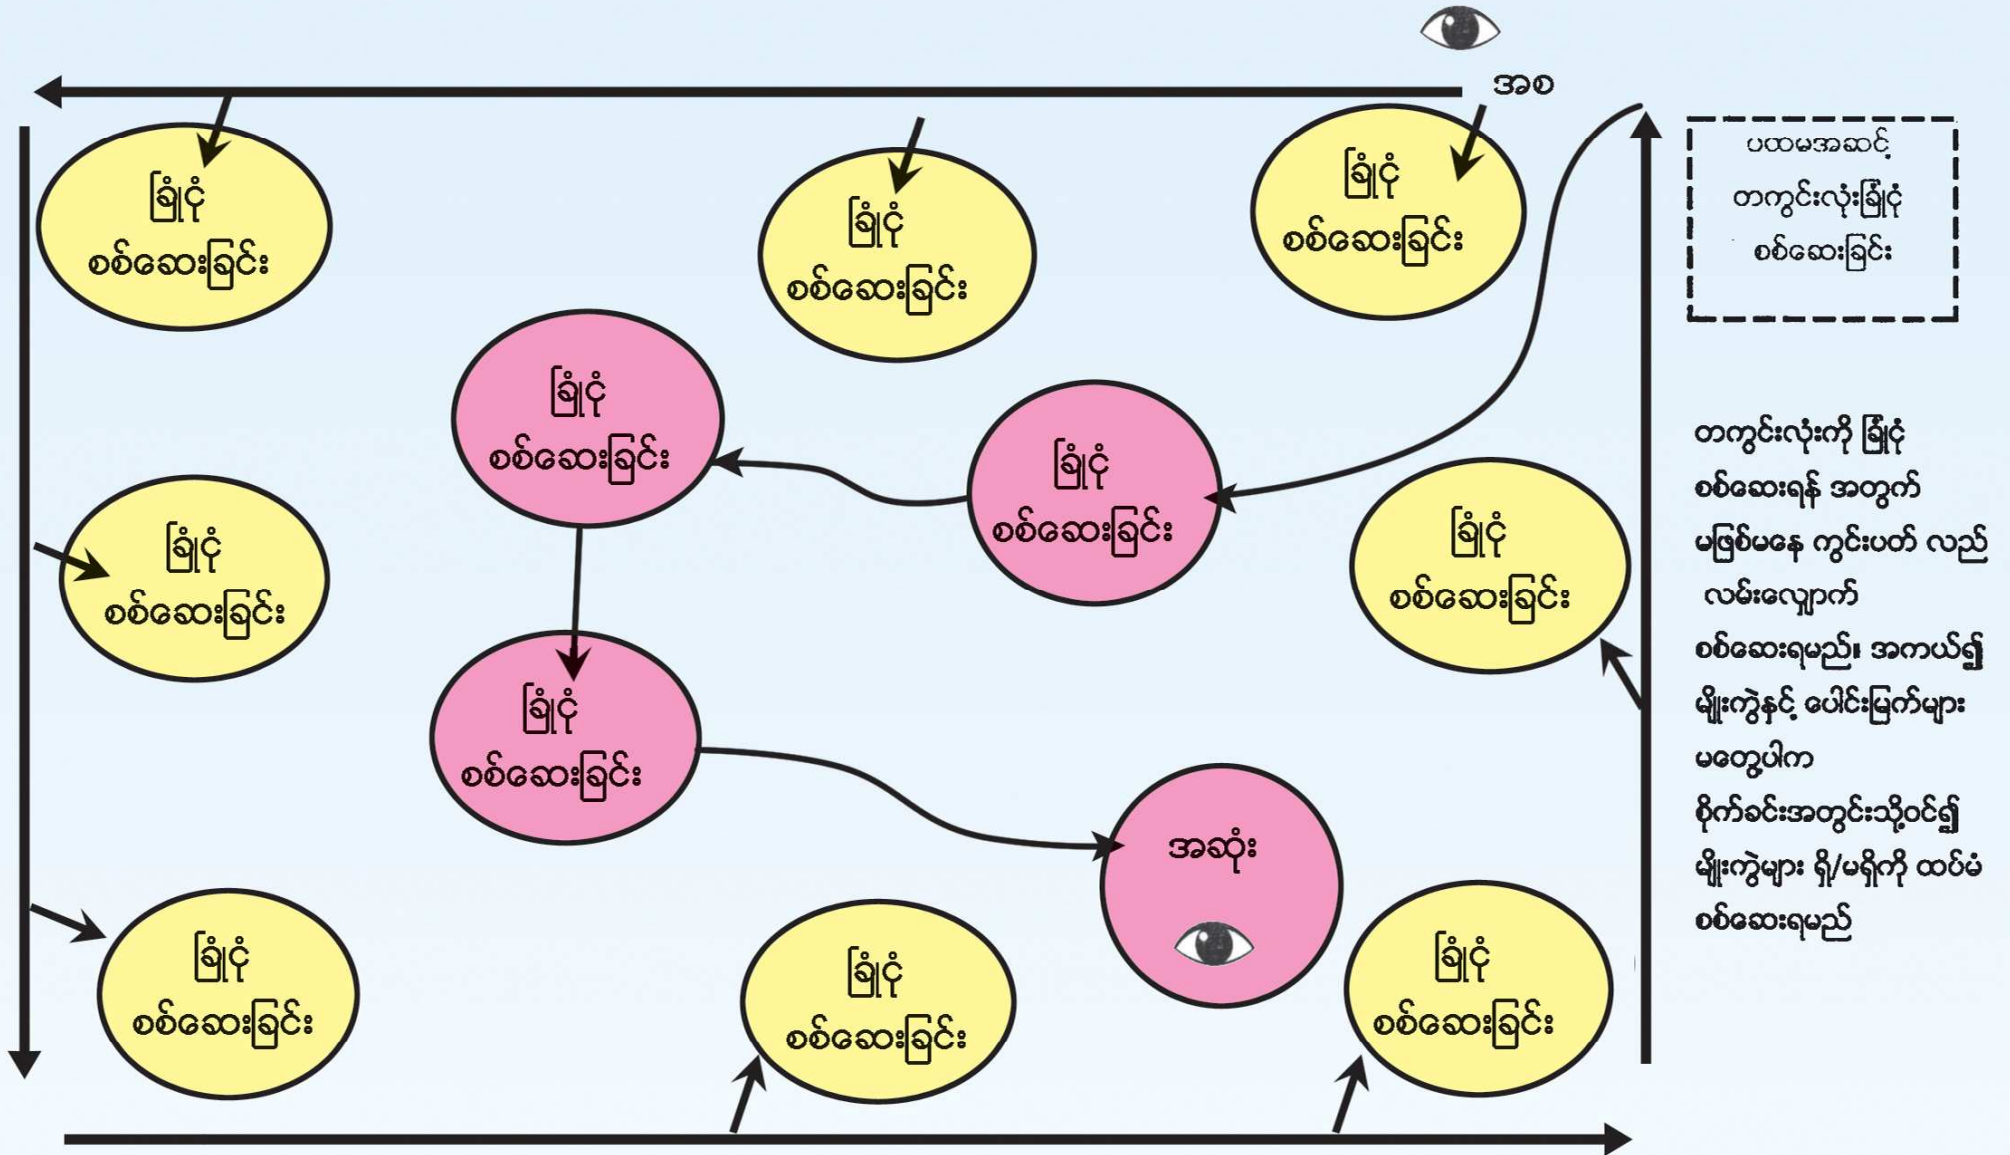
အစ

ခြုံငုံ စစ်ဆေးခြင်း

ခြုံငုံ စစ်ဆေးခြင်း

ခြုံငုံ စစ်ဆေးခြင်း

ပထမအဆင့် တကွင်းလုံးခြုံငုံ စစ်ဆေးခြင်း

ခြုံငုံ စစ်ဆေးခြင်း

ခြုံငုံ စစ်ဆေးခြင်း

ခြုံငုံ စစ်ဆေးခြင်း

တကွင်းလုံးကို ခြုံငုံ စစ်ဆေးရန် အတွက် မဖြစ်မနေ ကွင်းပတ် လည် လမ်းလျှောက် စစ်ဆေးရမည်၊ အကယ်၍ မျိုးကွဲနှင့် ပေါင်းမြက်များ မတွေ့ပါက စိုက်ခင်းအတွင်းသို့ဝင်၍ မျိုးကွဲများ ရှိ/မရှိကို ထပ်မံ စစ်ဆေးရမည်

ခြုံငုံ စစ်ဆေးခြင်း

ခြုံငုံ စစ်ဆေးခြင်း

ခြုံငုံ စစ်ဆေးခြင်း

အဆုံး

ခြုံငုံ စစ်ဆေးခြင်း

ခြုံငုံ စစ်ဆေးခြင်း

ခြုံငုံ စစ်ဆေးခြင်း